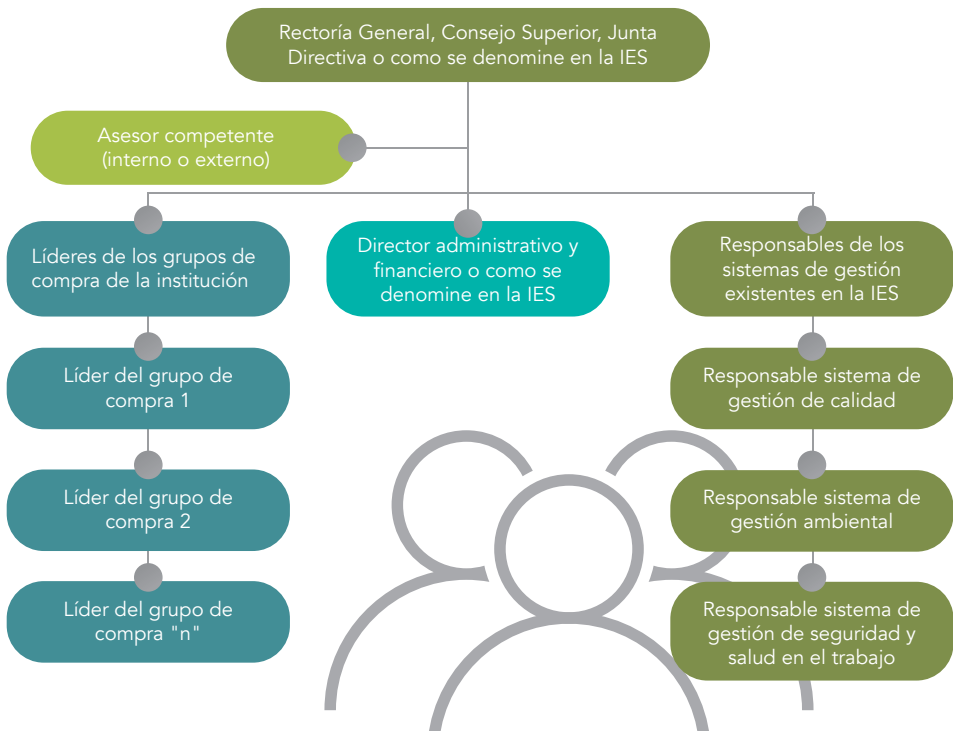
Rectoría General, Consejo Superior, Junta Directiva o como se denomine en la IES

Asesor competente (interno o externo)

Líderes de los grupos de compra de la institución

Director administrativo y financiero o como se denomine en la IES

Responsables de los sistemas de gestión existentes en la IES

Líder del grupo de compra 1

Líder del grupo de compra 2

Líder del grupo de compra "n"

Responsable sistema de gestión de calidad

Responsable sistema de gestión ambiental

Responsable sistema de gestión de seguridad y salud en el trabajo